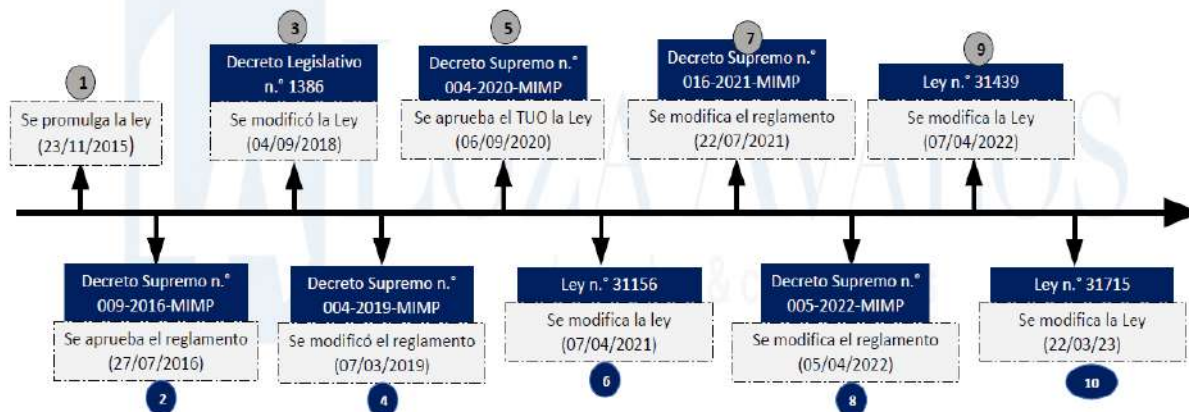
1
Se promulga la ley
(23/11/2015)

3
Decreto Legislativo n.° 1386
Se modificó la Ley
(04/09/2018)

5
Decreto Supremo n.° 004-2020-MIMP
Se aprueba el TUO la Ley
(06/09/2020)

7
Decreto Supremo n.° 016-2021-MIMP
Se modifica el reglamento
(22/07/2021)

9
Ley n.° 31439
Se modifica la Ley
(07/04/2022)

Decreto Supremo n.° 009-2016-MIMP
Se aprueba el reglamento
(27/07/2016)
2

Decreto Supremo n.° 004-2019-MIMP
Se modificó el reglamento
(07/03/2019)
4

Ley n.° 31156
Se modifica la ley
(07/04/2021)
6

Decreto Supremo n.° 005-2022-MIMP
Se modifica el reglamento
(05/04/2022)
8

Ley n.° 31715
Se modifica la Ley
(22/03/23)
10